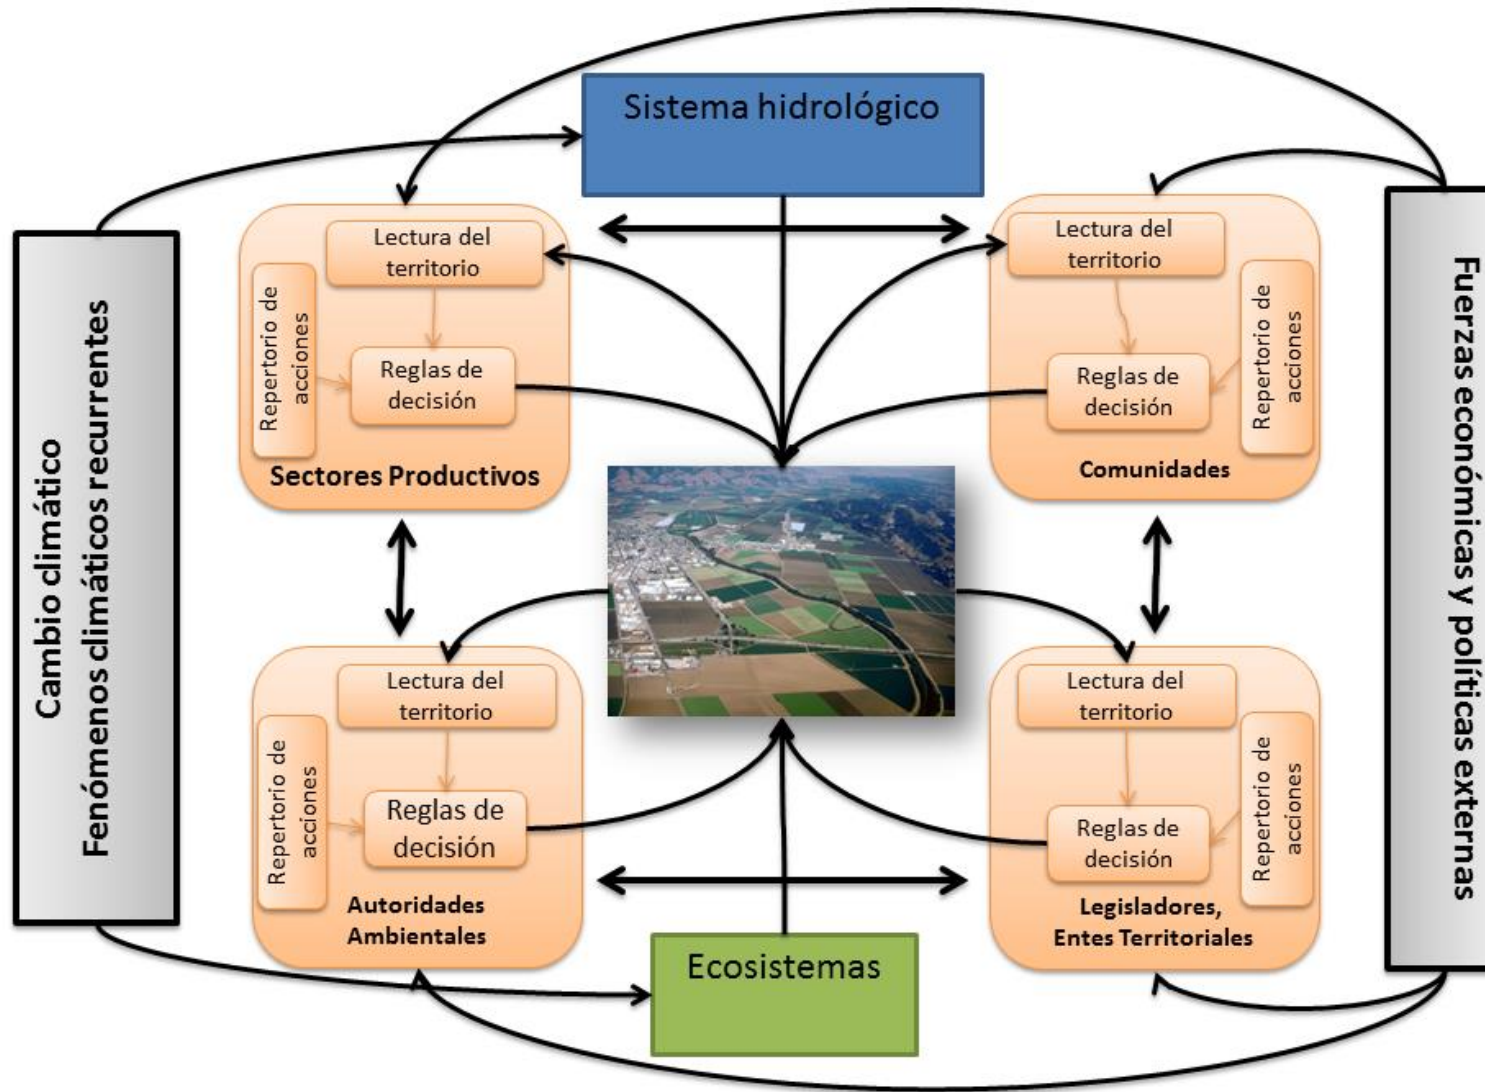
Sistema hidrológico

Cambio climático
Fenómenos climáticos recurrentes

Fuerzas económicas y políticas externas

Lectura del territorio
Repertorio de acciones
Reglas de decisión
Sectores Productivos

Lectura del territorio
Repertorio de acciones
Reglas de decisión
Comunidades

Lectura del territorio
Repertorio de acciones
Reglas de decisión
Autoridades Ambientales

Lectura del territorio
Repertorio de acciones
Reglas de decisión
Legisladores, Entes Territoriales

Ecosistemas